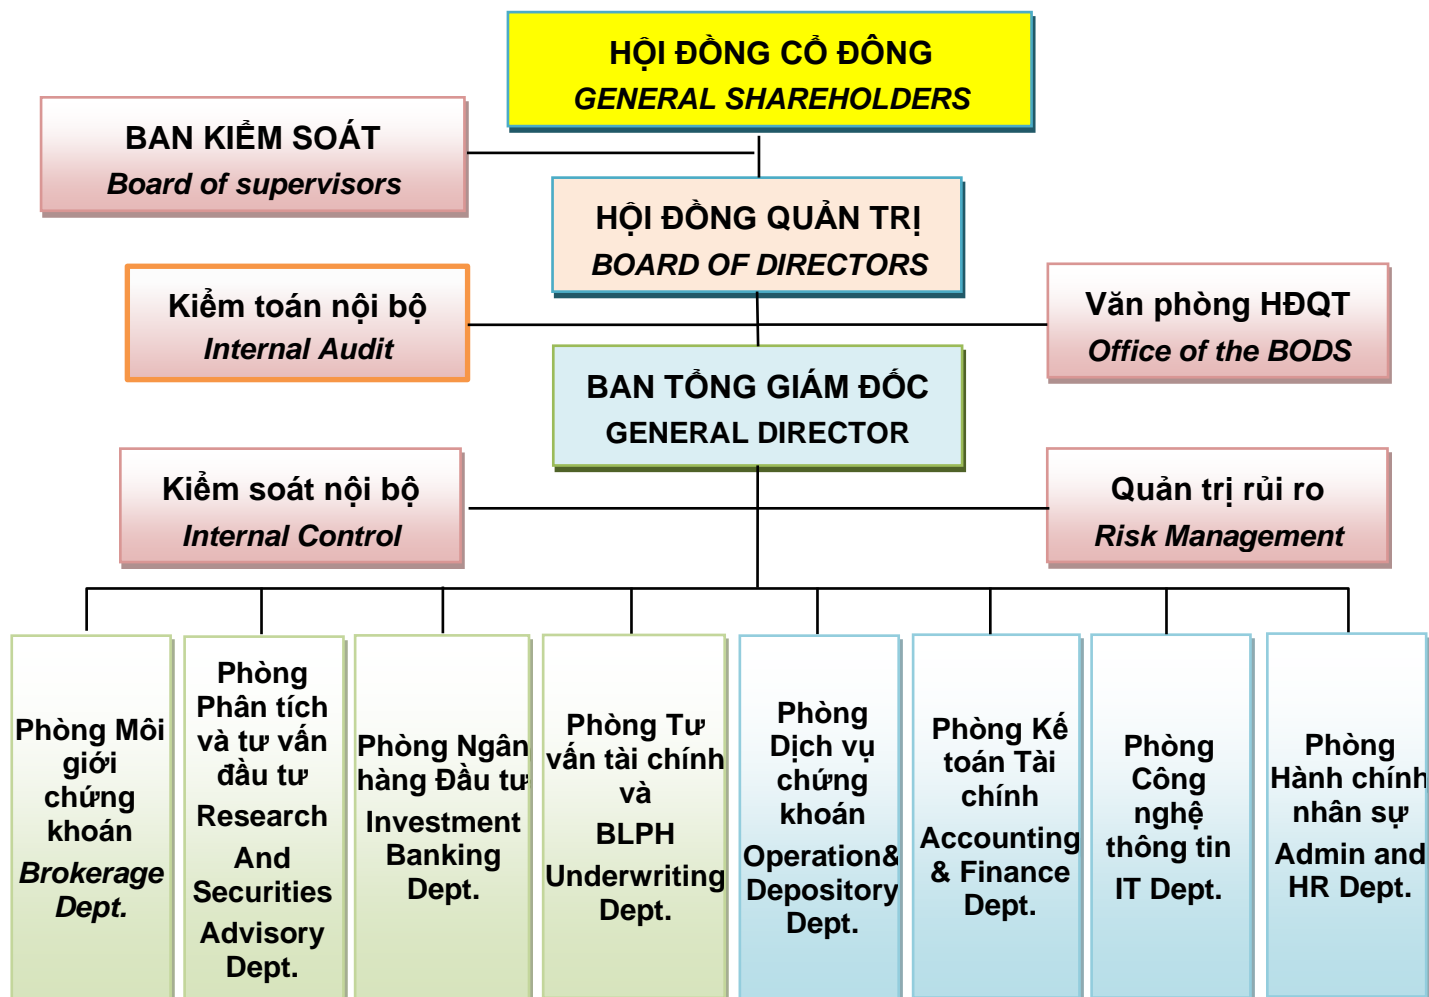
HỘI ĐỒNG CỔ ĐÔNG
GENERAL SHAREHOLDERS

BAN KIỂM SOÁT
Board of supervisors

HỘI ĐỒNG QUẢN TRỊ
BOARD OF DIRECTORS

Kiểm toán nội bộ
Internal Audit

Văn phòng HĐQT
Office of the BODS

BAN TỔNG GIÁM ĐỐC
GENERAL DIRECTOR

Kiểm soát nội bộ
Internal Control

Quản trị rủi ro
Risk Management

Phòng Môi giới chứng khoán
Brokerage Dept.

Phòng Phân tích và tư vấn đầu tư
Research And Securities Advisory Dept.

Phòng Ngân hàng Đầu tư
Investment Banking Dept.

Phòng Tư vấn tài chính và BLPH
Underwriting Dept.

Phòng Dịch vụ chứng khoán
Operation& Depository Dept.

Phòng Kế toán Tài chính
Accounting & Finance Dept.

Phòng Công nghệ thông tin
IT Dept.

Phòng Hành chính nhân sự
Admin and HR Dept.